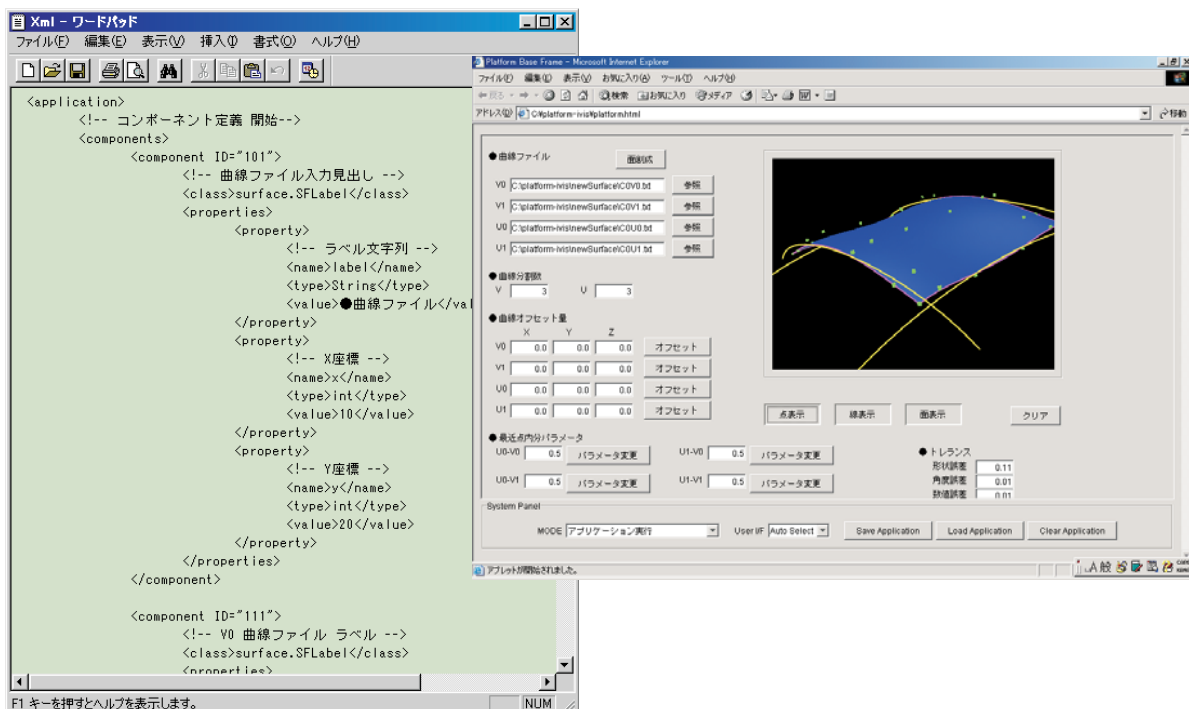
Xml - ワードパッド
ファイル(F) 編集(E) 表示(V) 挿入(I) 書式(O) ヘルプ(H)

<application>
<!-- コンポーネント定義 開始-->
<components>
<component ID="101">
<!-- 曲線ファイル入力見出し -->
<class>surface.SFLabel</class>
<properties>
<property>
<!-- ラベル文字列 -->
<name>label</name>
<type>String</type>
<value>●曲線ファイル</val
</property>
<property>
<!-- X座標 -->
<name>x</name>
<type>int</type>
<value>10</value>
</property>
<property>
<!-- Y座標 -->
<name>y</name>
<type>int</type>
<value>20</value>
</property>
</properties>
</component>

<component ID="111">
<!-- V0 曲線ファイル ラベル -->
<class>surface.SFLabel</class>
<properties>

F1 キーを押すとヘルプを表示します。
NUM

Platform Base Frame - Microsoft Internet Explorer
ファイル(F) 編集(E) 表示(V) お気に入り(A) ツール(T) ヘルプ(H)
戻る 検索 お気に入り メディア
アドレス(D) C:¥platform-ivis¥platform.html
移動

●曲線ファイル
面創成
V0 C:\platform-ivis\newSurface\C0V0.txt 参照
V1 C:\platform-ivis\newSurface\C0V1.txt 参照
U0 C:\platform-ivis\newSurface\C0U0.txt 参照
U1 C:\platform-ivis\newSurface\C0U1.txt 参照
●曲線分割数
V 3 U 3
●曲線オフセット量
X Y Z
V0 0.0 0.0 0.0 オフセット
V1 0.0 0.0 0.0 オフセット
U0 0.0 0.0 0.0 オフセット
U1 0.0 0.0 0.0 オフセット
点表示 線表示 面表示 クリア
●最近点内分パラメータ
U0-V0 0.5 パラメータ変更
U1-V0 0.5 パラメータ変更
U0-V1 0.5 パラメータ変更
U1-V1 0.5 パラメータ変更
●トレランス
形状誤差 0.11
角度誤差 0.01
数値誤差 0.01
System Panel
MODE アプリケーション実行
User I/F Auto Select
Save Application
Load Application
Clear Application
アプレットが開始されました。